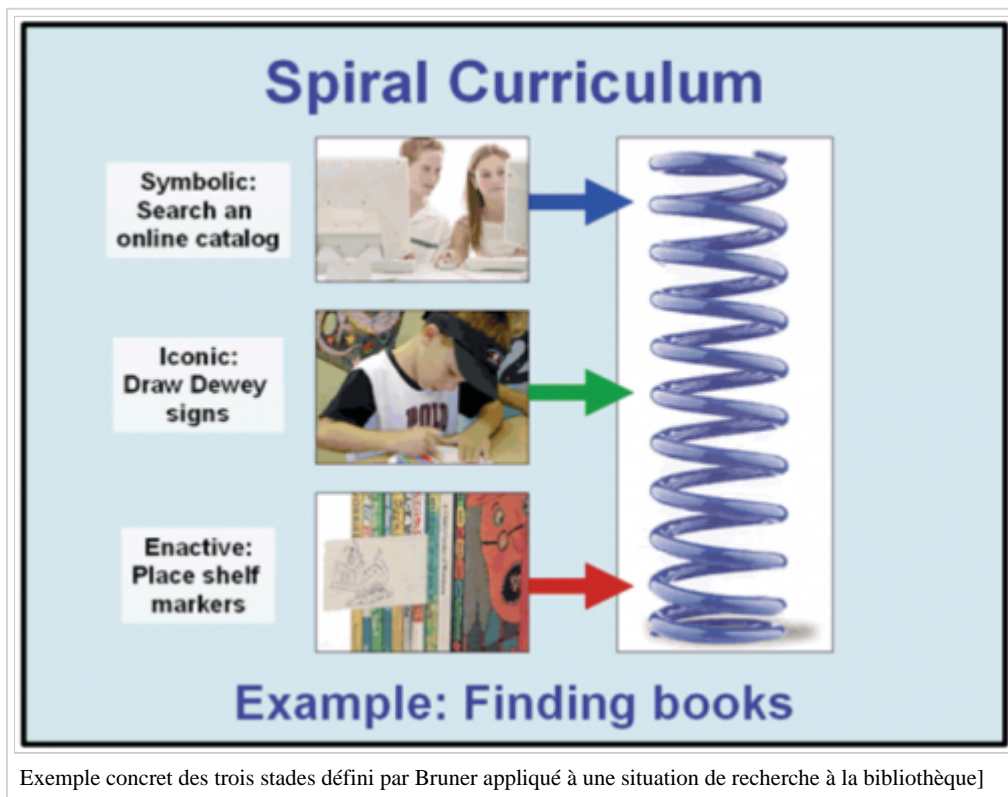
Spiral Curriculum

Symbolic: Search an online catalog

Iconic: Draw Dewey signs

Enactive: Place shelf markers

Example: Finding books

Exemple concret des trois stades défini par Bruner appliqué à une situation de recherche à la bibliothèque]